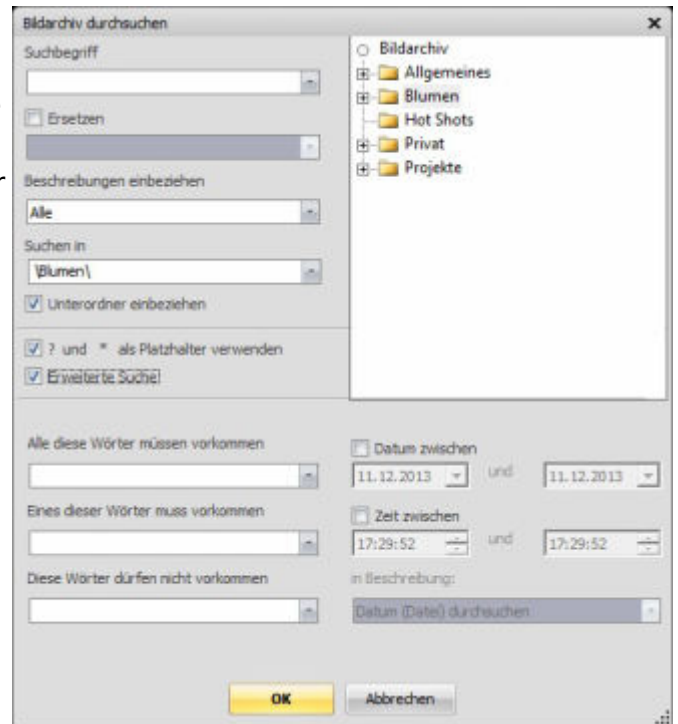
Bildarchiv durchsuchen
×

Suchbegriff

Ersetzen

Beschreibungen einbeziehen

Alle

Suchen in

\Blumen\

Unterordner einbeziehen

? und * als Platzhalter verwenden

Erweiterte Suche

Bildarchiv
Allgemeines
Blumen
Hot Shots
Privat
Projekte

Alle diese Wörter müssen vorkommen

Eines dieser Wörter muss vorkommen

Diese Wörter dürfen nicht vorkommen

Datum zwischen

11.12.2013 und 11.12.2013

Zeit zwischen

17:29:52 und 17:29:52

in Beschreibung:

Datum (Date) durchsuchen

OK

Abbrechen